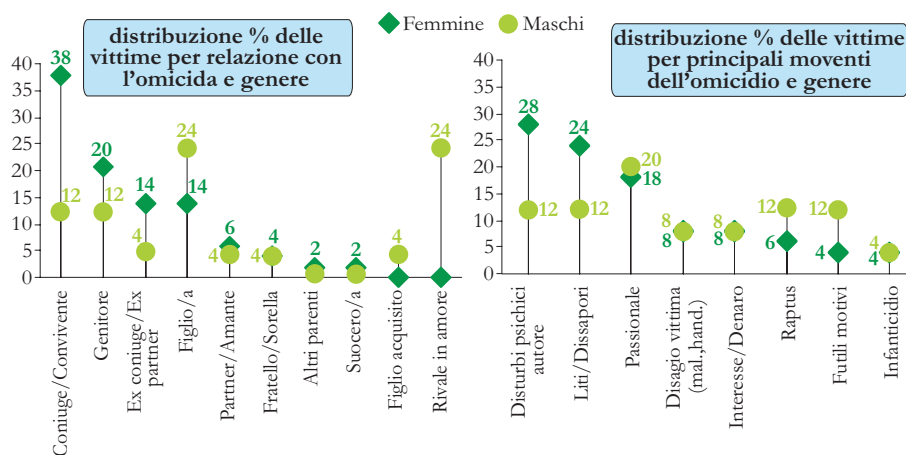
Femmine Maschi

distribuzione % delle vittime per relazione con l'omicida e genere

40
35
30
25
20
15
10
5
0

38
12
20
12
14
4
24
14
6
4
4
4
2
2
4

Coniuge/Convivente
Genitore
Ex coniuge/Ex partner
Figlio/a
Partner/Amante
Fratello/Sorella
Altri parenti
Suocero/a
Figlio acquisito
Rival in amore

24

distribuzione % delle vittime per principali moventi dell'omicidio e genere

40
35
30
25
20
15
10
5
0

28
12
24
12
20
18
8
8
8
8
12
6
12
4
4
4

Disturbi psichici autore
Liti/Dissapori
Passionale
Disagio vittima (mal.,hand.)
Interesse/Denaro
Raptus
Futili motivi
Infanticidio